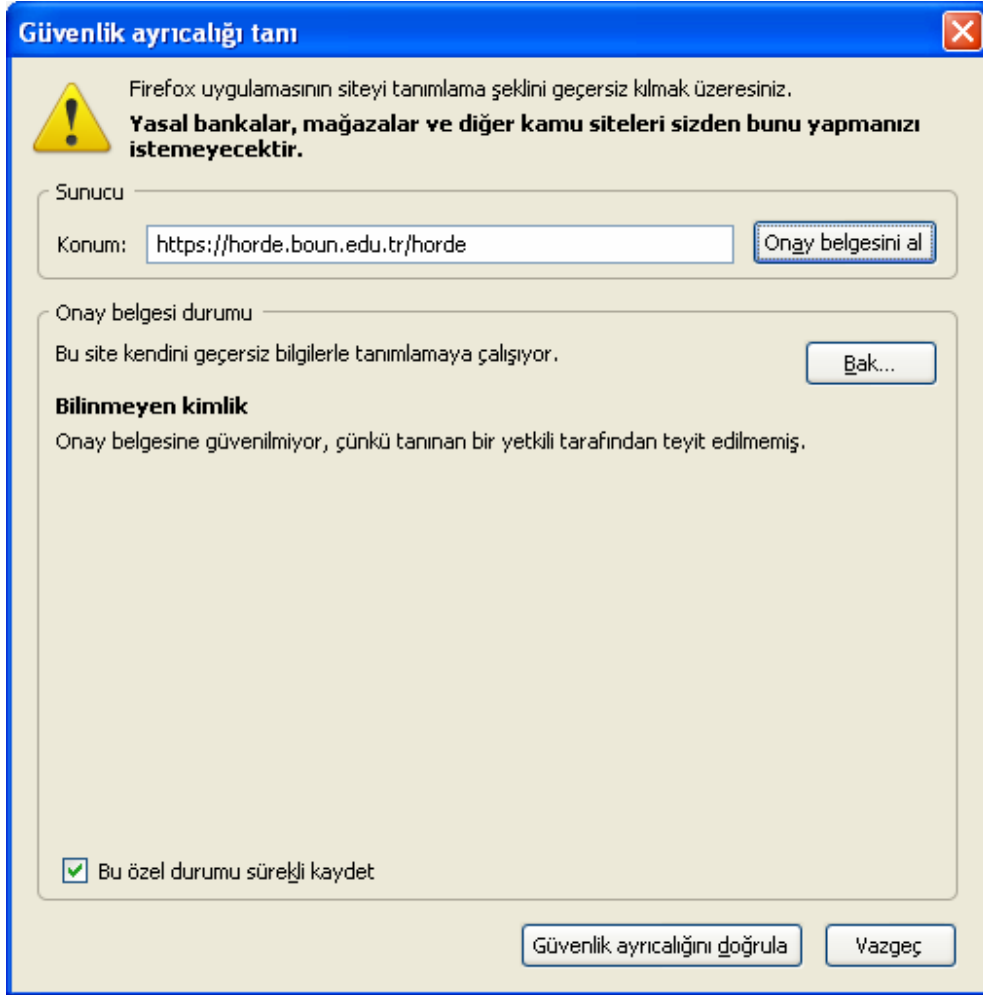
Güvenlik ayrıcalığı tanı

Firefox uygulamasının siteyi tanımlama şeklini geçersiz kılmak üzeresiniz.

**Yasal bankalar, mağazalar ve diğer kamu siteleri sizden bunu yapmanızı istemeyecektir.**

Sunucu

Konum: https://horde.boun.edu.tr/horde

Onay belgesini al

Onay belgesi durumu

Bu site kendini geçersiz bilgilerle tanımlamaya çalışıyor.

Bak...

**Bilinmeyen kimlik**

Onay belgesine güvenilmiyor, çünkü tanınan bir yetkili tarafından teyit edilmemiş.

Bu özel durumu sürekli kaydet

Güvenlik ayrıcalığını doğrula

Vazgeç